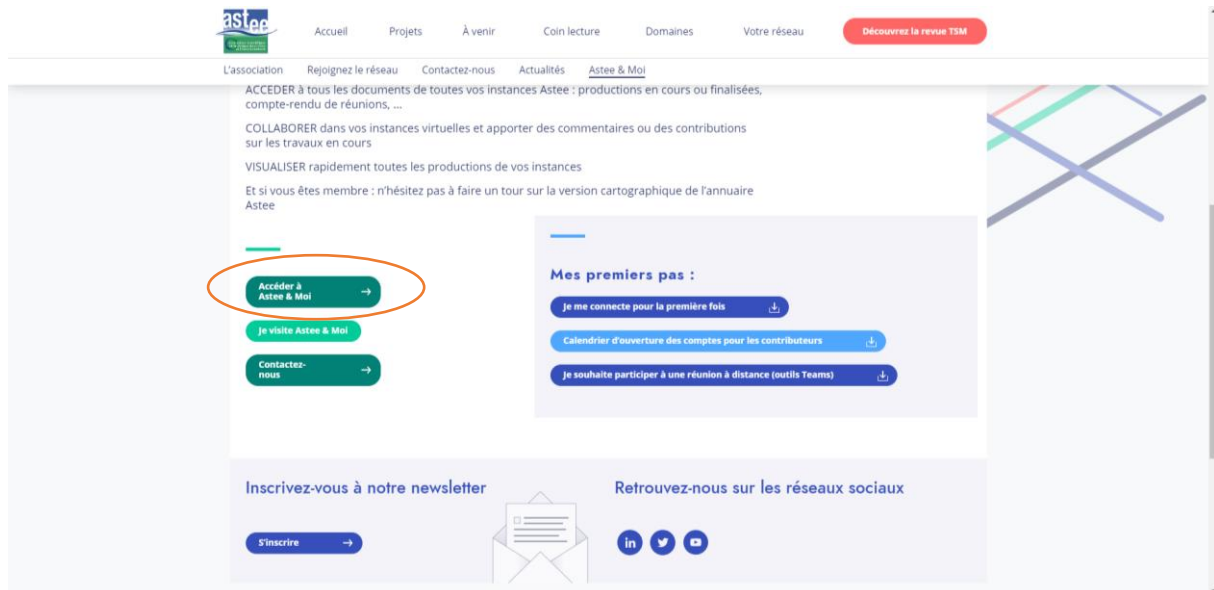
astee

Accueil Projets À venir Coin lecture Domaines Votre réseau Découvrez la revue TSM

L'association Rejoignez le réseau Contactez-nous Actualités Astee & Moi

ACCEDER à tous les documents de toutes vos instances Astee : productions en cours ou finalisées, compte-rendu de réunions, ...

COLLABORER dans vos instances virtuelles et apporter des commentaires ou des contributions sur les travaux en cours

VISUALISER rapidement toutes les productions de vos instances

Et si vous êtes membre : n'hésitez pas à faire un tour sur la version cartographique de l'annuaire Astee

Accéder à Astee & Moi →

Je visite Astee & Moi

Contactez-nous →

Mes premiers pas :

Je me connecte pour la première fois

Calendrier d'ouverture des comptes pour les contributeurs

Je souhaite participer à une réunion à distance (outils Teams)

Inscrivez-vous à notre newsletter

S'inscrire →

Retrouvez-nous sur les réseaux sociaux

in